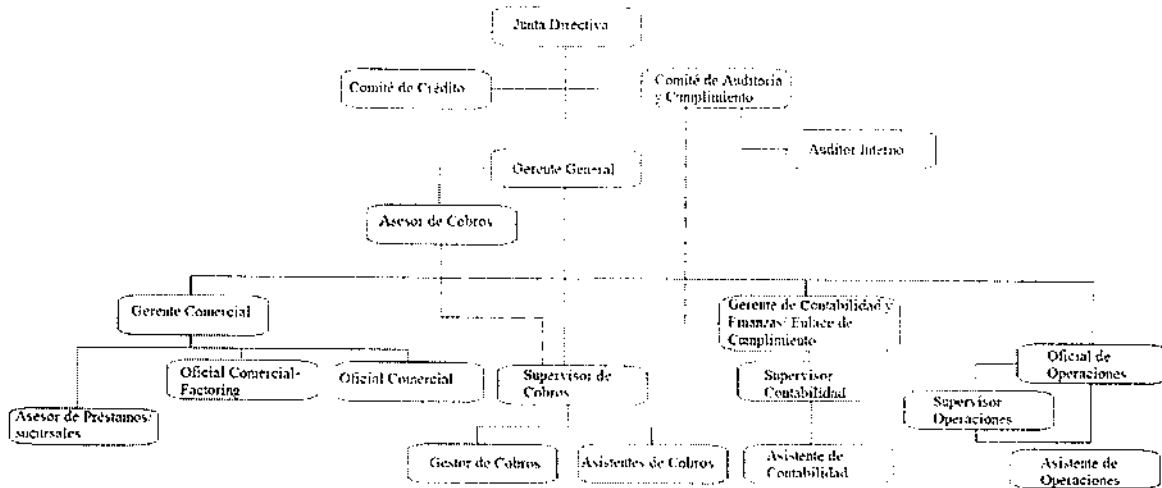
Junta Directiva

Comité de Crédito

Comité de Auditoria y Cumplimiento

Auditor Interno

Gerente General

Asesor de Cobros

Gerente Comercial

Gerente de Contabilidad y Finanzas/ Enlace de Cumplimiento

Oficial de Operaciones

Oficial Comercial-Factoring

Oficial Comercial

Supervisor de Cobros

Supervisor Contabilidad

Supervisor Operaciones

Asesor de Préstamos/ sucursales

Gestor de Cobros

Asistentes de Cobros

Asistente de Contabilidad

Asistente de Operaciones